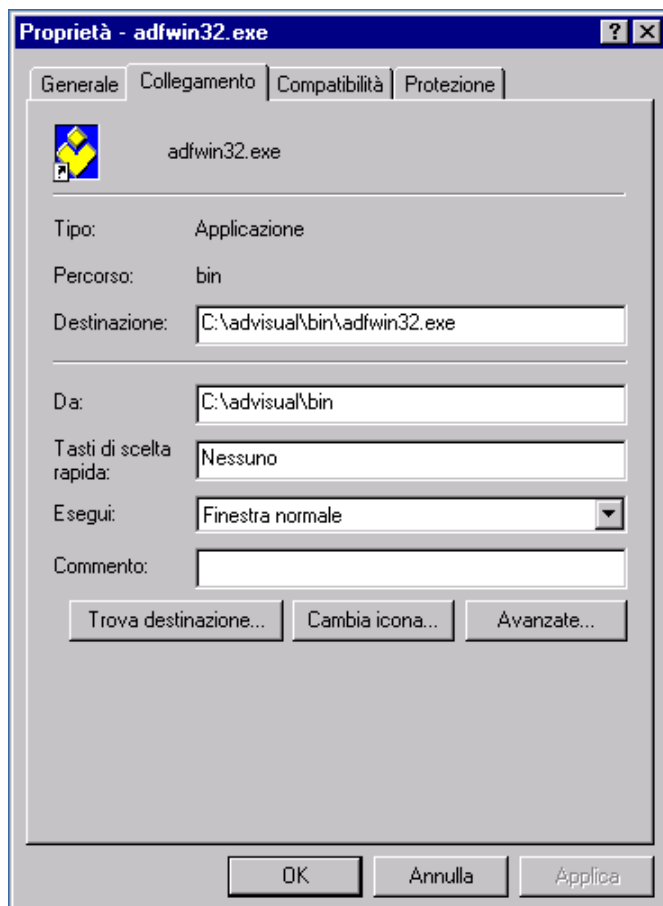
Proprietà - adfwin32.exe

?

X

Generale | Collegamento | Compatibilità | Protezione

adfwin32.exe

Tipo: Applicazione

Percorso: bin

Destinazione: C:\advisual\bin\adfwin32.exe

Da: C:\advisual\bin

Tasti di scelta rapida: Nessuno

Esegui: Finestra normale

Commento:

Trova destinazione... | Cambia icona... | Avanzate...

OK | Annulla | Applica